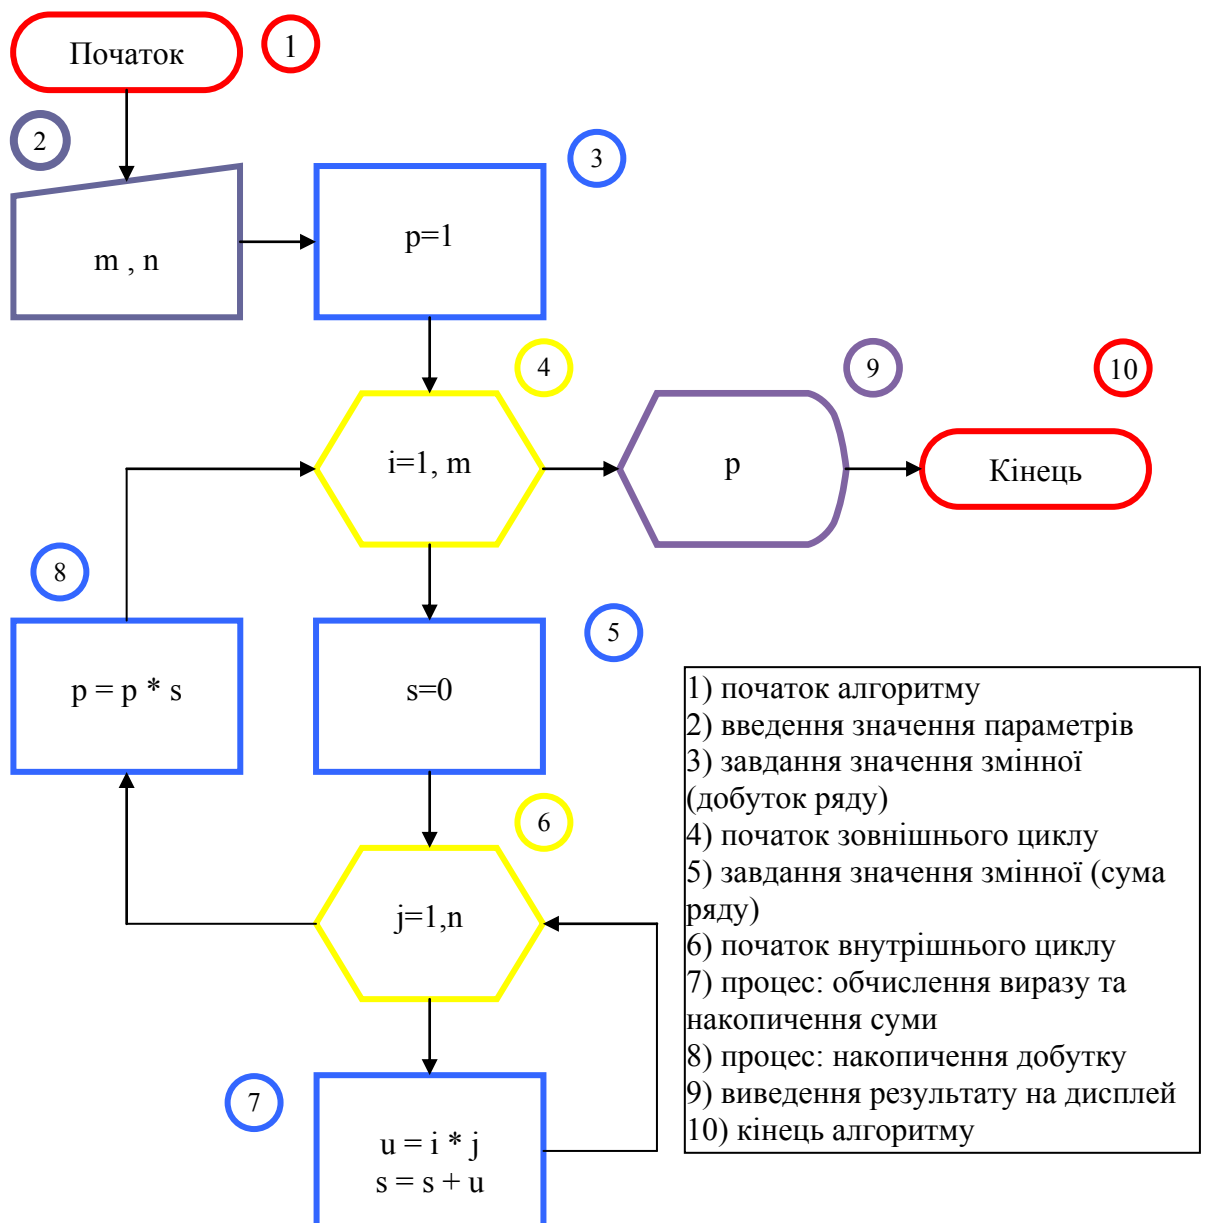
Початок
1
2
m , n
p=1
3
4
i=1, m
9
p
10
Кінець
8
p = p * s
s=0
5
6
j=1,n
7
u = i * j
s = s + u

1) початок алгоритму
2) введення значення параметрів
3) завдання значення змінної (добуток ряду)
4) початок зовнішнього циклу
5) завдання значення змінної (сума ряду)
6) початок внутрішнього циклу
7) процес: обчислення виразу та накопичення суми
8) процес: накопичення добутку
9) виведення результату на дисплей
10) кінець алгоритму